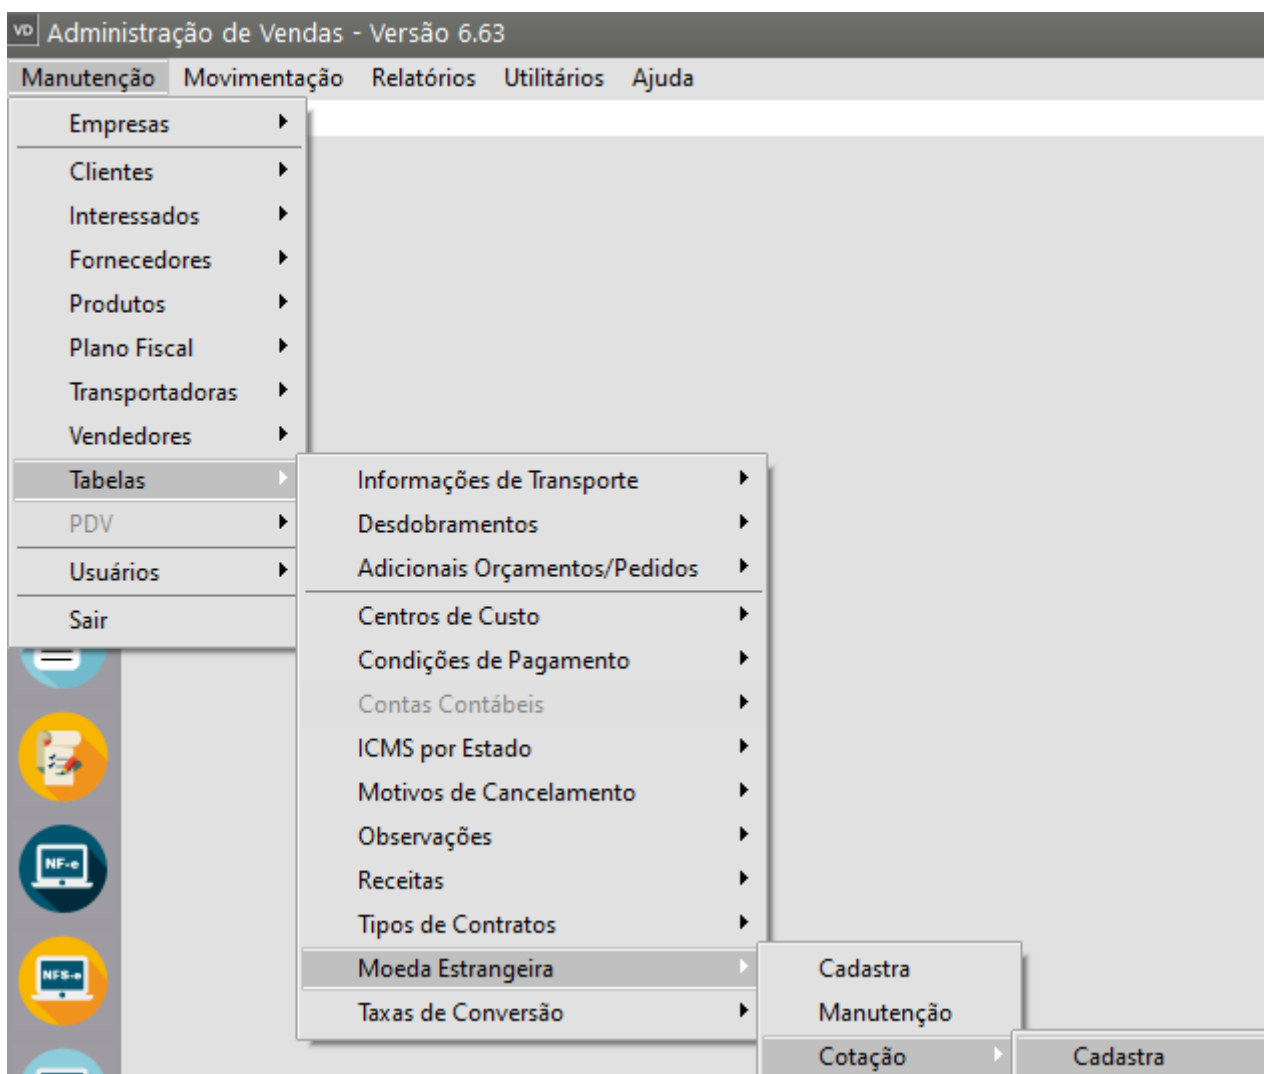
VD Administração de Vendas - Versão 6.63

Manutenção Movimentação Relatórios Utilitários Ajuda

Empresas
Clientes
Interessados
Fornecedores
Produtos
Plano Fiscal
Transportadoras
Vendedores
Tabelas
PDV
Usuários
Sair

Informações de Transporte
Desdobramentos
Adicionais Orçamentos/Pedidos
Centros de Custo
Condições de Pagamento
Contas Contábeis
ICMS por Estado
Motivos de Cancelamento
Observações
Receitas
Tipos de Contratos
Moeda Estrangeira
Taxas de Conversão

Cadastra
Manutenção
Cotação

Cadastra

NF-e

NFS-e